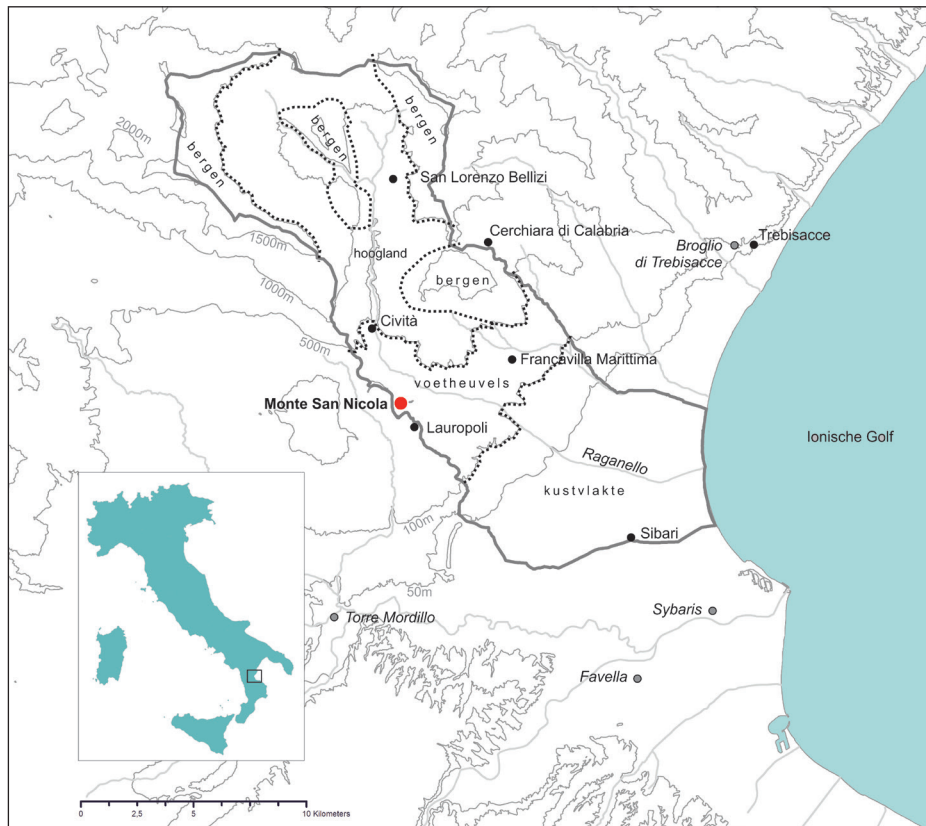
bergen
bergen
bergen
bergen
2000m
San Lorenzo Bellizi
Cerchiara di Calabria
Broglio di Trebisacce
Trebisacce
1500m
hoogland
bergen
1000m
Civitá
500m
Francavilla Marittima
voetheuvels
Monte San Nicola
Lauropoli
Ionische Golf
Raganello
kustvlakte
100m
Sibari
50m
Torre Mordillo
Sybaris
Favella
0 2,5 5 10 Kilometers